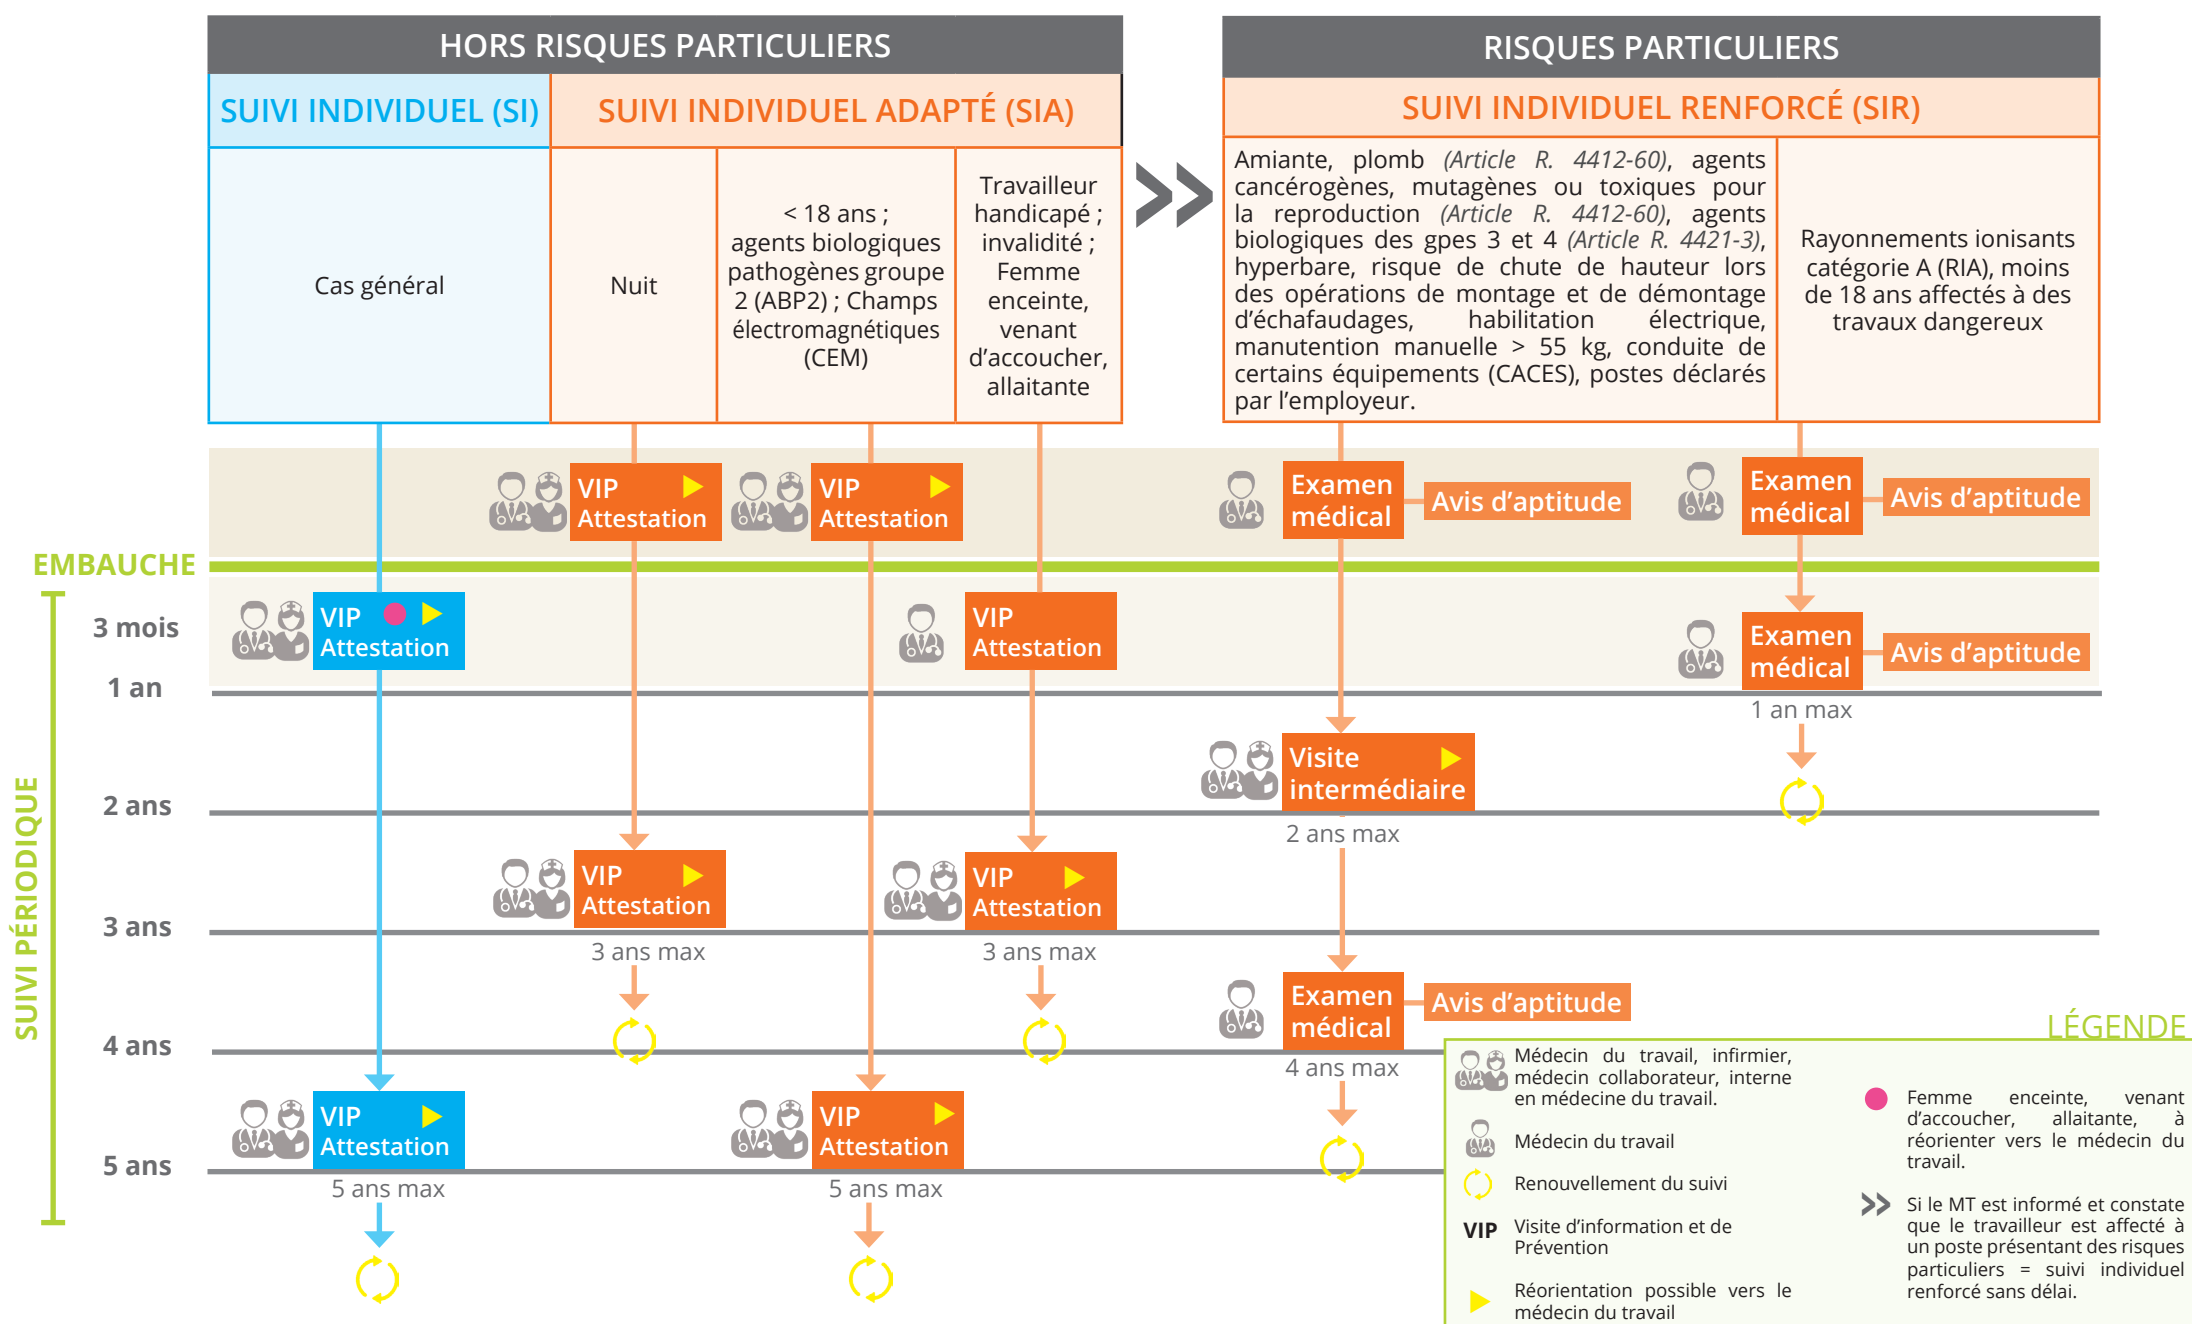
HORS RISQUES PARTICULIERS

SUIVI INDIVIDUEL (SI)

SUIVI INDIVIDUEL ADAPTÉ (SIA)

Cas général

Nuit

< 18 ans ; agents biologiques pathogènes groupe 2 (ABP2) ; Champs électromagnétiques (CEM)

Travailleur handicapé ; invalidité ; Femme enceinte, venant d'accoucher, allaitante

RISQUES PARTICULIERS

SUIVI INDIVIDUEL RENFORCÉ (SIR)

Amiante, plomb *(Article R. 4412-60)*, agents cancérogènes, mutagènes ou toxiques pour la reproduction *(Article R. 4412-60)*, agents biologiques des gpes 3 et 4 *(Article R. 4421-3)*, hyperbare, risque de chute de hauteur lors des opérations de montage et de démontage d'échafaudages, habilitation électrique, manutention manuelle > 55 kg, conduite de certains équipements (CACES), postes déclarés par l'employeur.

Rayonnements ionisants catégorie A (RIA), moins de 18 ans affectés à des travaux dangereux

VIP Attestation

VIP Attestation

Examen médical

Avis d'aptitude

Examen médical

Avis d'aptitude

EMBAUCHE

3 mois

VIP Attestation

VIP Attestation

Examen médical

Avis d'aptitude

1 an

1 an max

Visite intermédiaire

SUIVI PÉRIODIQUE

2 ans

2 ans max

VIP Attestation

VIP Attestation

3 ans

3 ans max

3 ans max

Examen médical

Avis d'aptitude

4 ans

4 ans max

VIP Attestation

VIP Attestation

5 ans

5 ans max

5 ans max

LÉGENDE

Médecin du travail, infirmier, médecin collaborateur, interne en médecine du travail.

Médecin du travail

Renouvellement du suivi

VIP Visite d'information et de Prévention

Réorientation possible vers le médecin du travail

Femme enceinte, venant d'accoucher, allaitante, à réorienter vers le médecin du travail.

Si le MT est informé et constate que le travailleur est affecté à un poste présentant des risques particuliers = suivi individuel renforcé sans délai.